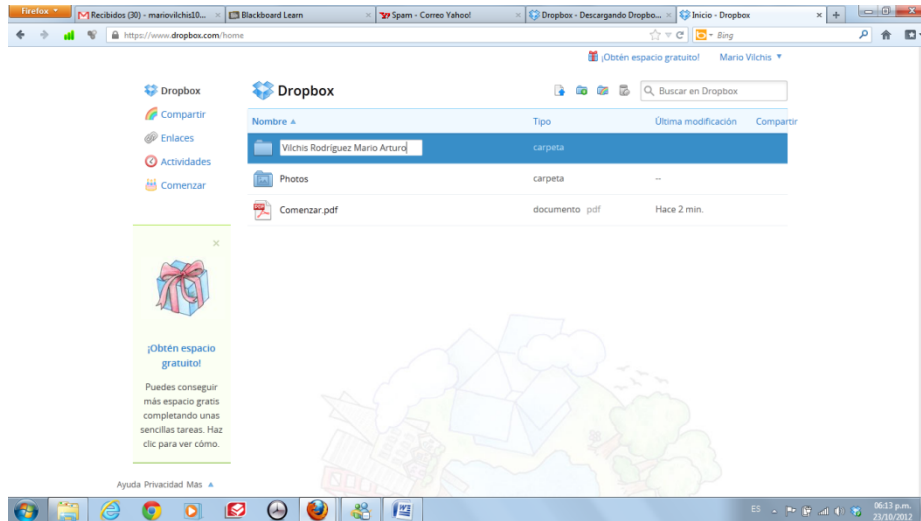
Firefox

Recibidos (30) - mariovilchis10... ×

Blackboard Learn ×

Spam - Correo Yahoo! ×

Dropbox - Descargando Dropbo... ×

Inicio - Dropbox ×

+

https://www.dropbox.com/home

Bing

¡Obtén espacio gratuito!

Mario Vilchis ▼

Dropbox

Compartir

Enlaces

Actividades

Comenzar

Dropbox

Buscar en Dropbox

| Nombre ▲ | Tipo | Última modificación | Compartir |
|---|---|---|---|
| Vilchis Rodriguez Mario Arturo | carpeta | | |
| Photos | carpeta | -- | |
| Comenzar.pdf | documento pdf | Hace 2 min. | |

×

¡Obtén espacio gratuito!

Puedes conseguir más espacio gratis completando unas sencillas tareas. Haz clic para ver cómo.

Ayuda Privacidad Mas ▲

ES

06:13 p.m.
23/10/2012